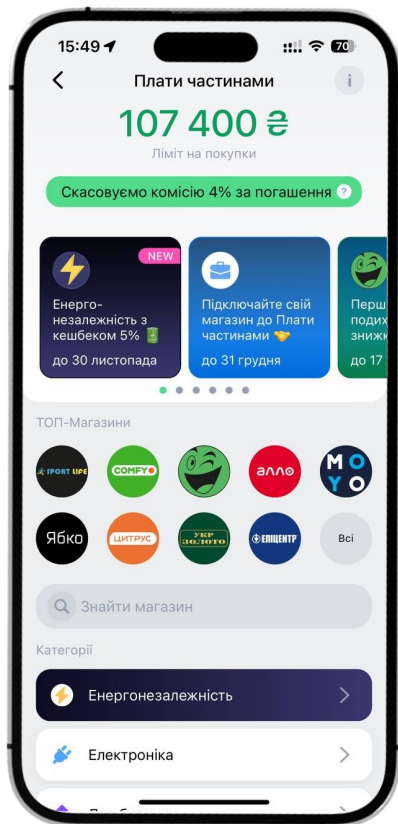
15:49

70

Плати частинами

i

107 400 ₴

Ліміт на покупки

Скасовуємо комісію 4% за погашення ?

NEW

Енергонезалежність з кешбеком 5%

до 30 листопада

Підключайте свій магазин до Плати частинами

до 31 грудня

Перш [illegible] подих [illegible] знижк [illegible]

до 17 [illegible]

ТОП-Магазини

SPORT LIFE

COMFY

алло

MOYO

Ябко

ЦИТРУС

УКР ЗОЛОТО

ЕПІЦЕНТР

Всі

Знайти магазин

Категорії

Енергонезалежність

Електроніка